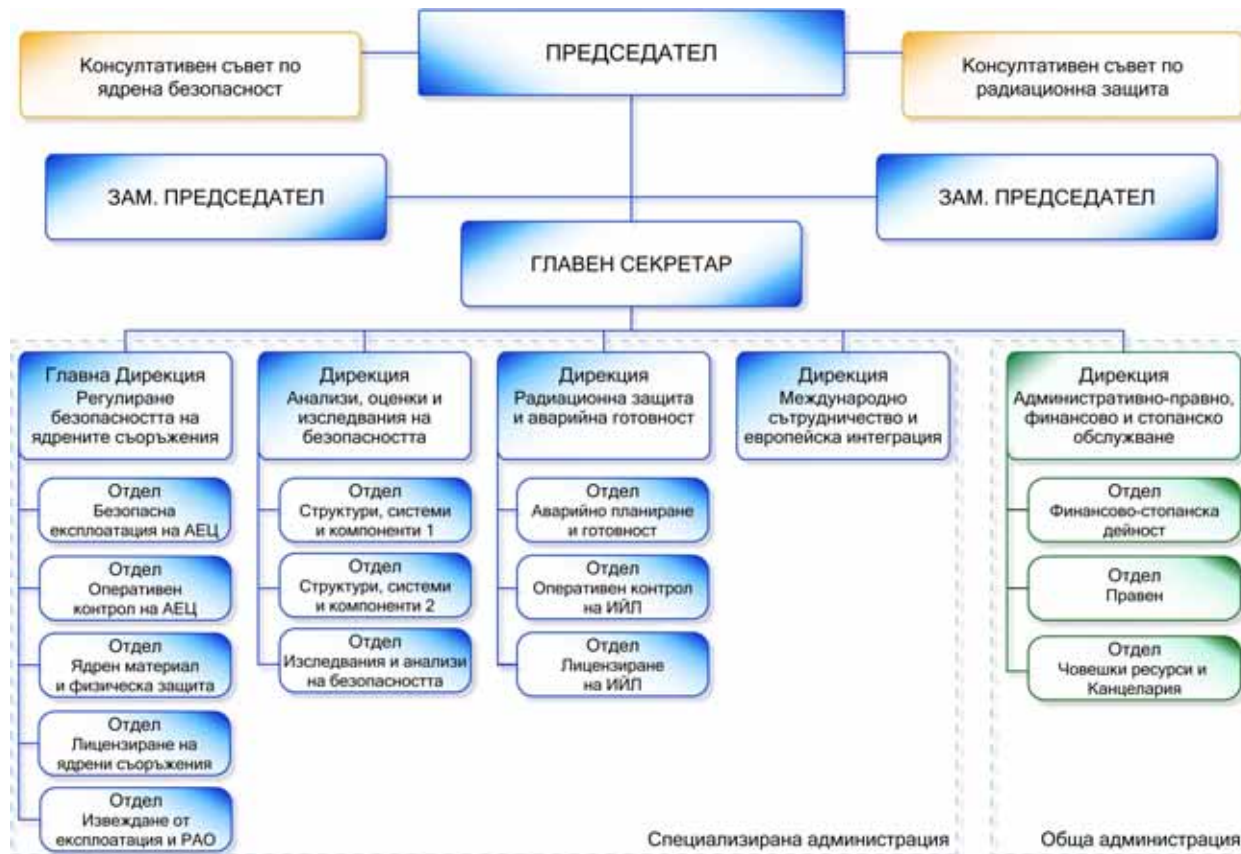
Консултативен съвет по ядрена безопасност

ПРЕДСЕДАТЕЛ

Консултативен съвет по радиационна защита

ЗАМ. ПРЕДСЕДАТЕЛ

ЗАМ. ПРЕДСЕДАТЕЛ

ГЛАВЕН СЕКРЕТАР

Главна Дирекция Регулиране безопасността на ядрените съоръжения

Отдел Безопасна експлоатация на АЕЦ

Отдел Оперативен контрол на АЕЦ

Отдел Ядрен материал и физическа защита

Отдел Лицензиране на ядрени съоръжения

Отдел Извеждане от експлоатация и РАО

Дирекция Анализи, оценки и изследвания на безопасността

Отдел Структури, системи и компоненти 1

Отдел Структури, системи и компоненти 2

Отдел Изследвания и анализи на безопасността

Дирекция Радиационна защита и аварийна готовност

Отдел Аварийно планиране и готовност

Отдел Оперативен контрол на ИЙЛ

Отдел Лицензиране на ИЙЛ

Дирекция Международно сътрудничество и европейска интеграция

Специализирана администрация

Дирекция Административно-правно, финансово и стопанско обслужване

Отдел Финансово-стопанска дейност

Отдел Правен

Отдел Човешки ресурси и Канцелария

Обща администрация